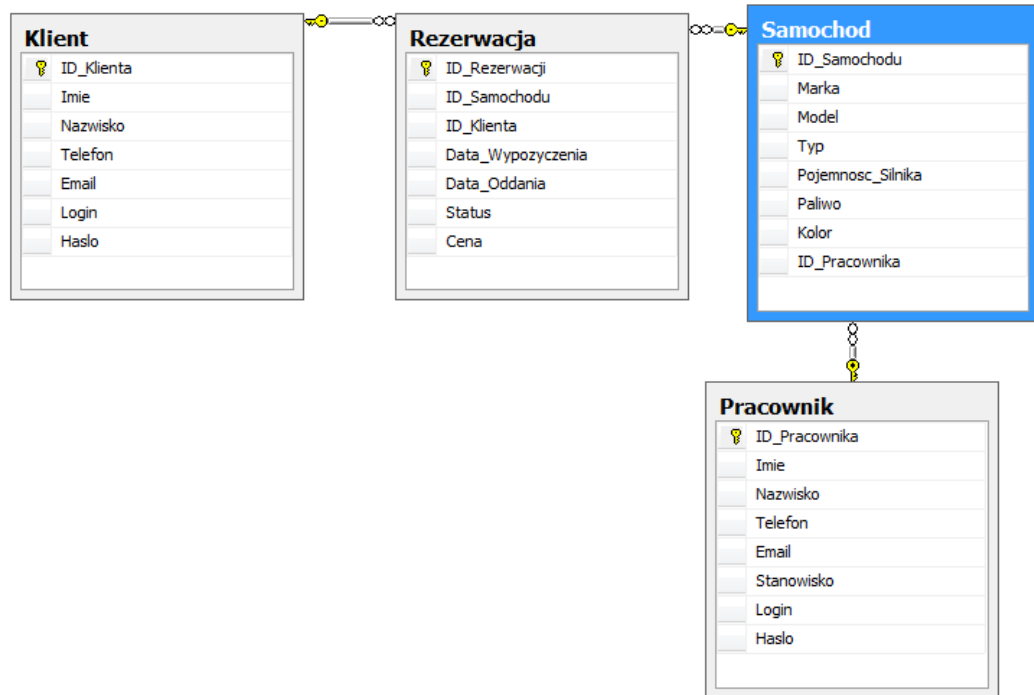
Klient

ID_Klienta
Imie
Nazwisko
Telefon
Email
Login
Haslo

Rezerwacja

ID_Rezerwacji
ID_Samochodu
ID_Klienta
Data_Wypozyczenia
Data_Oddania
Status
Cena

Samochod

ID_Samochodu
Marka
Model
Typ
Pojemnosc_Silnika
Paliwo
Kolor
ID_Pracownika

Pracownik

ID_Pracownika
Imie
Nazwisko
Telefon
Email
Stanowisko
Login
Haslo